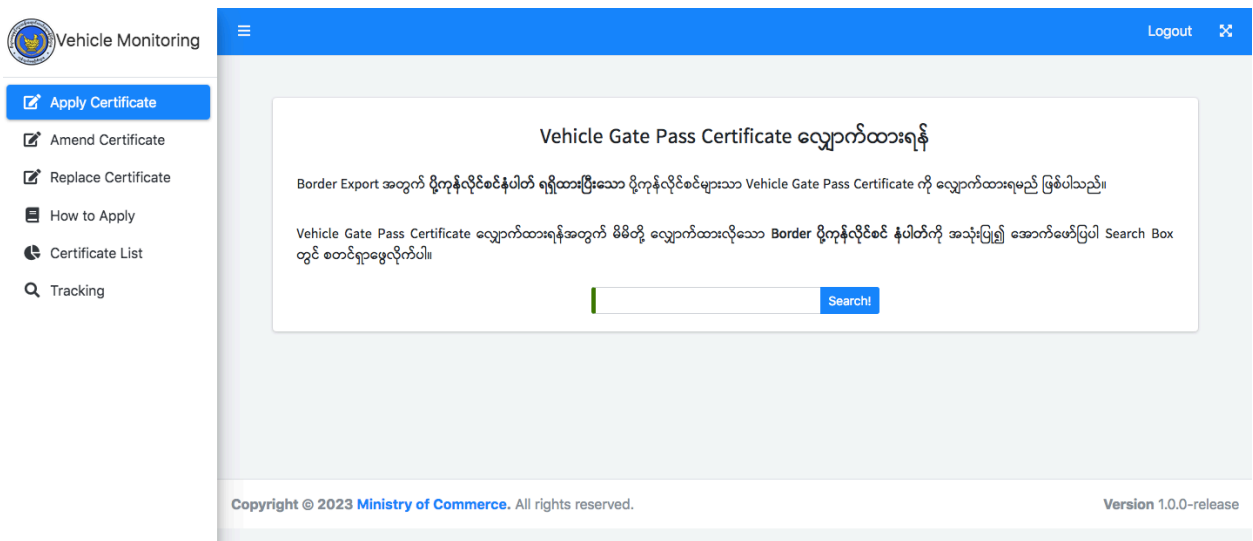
Vehicle Monitoring

Apply Certificate
Amend Certificate
Replace Certificate
How to Apply
Certificate List
Tracking

Logout

Vehicle Gate Pass Certificate လျှောက်ထားရန်

Border Export အတွက် ပို့ကုန်လိုင်စင်နံပါတ် ရရှိထားပြီးသော ပို့ကုန်လိုင်စင်များသာ Vehicle Gate Pass Certificate ကို လျှောက်ထားရမည် ဖြစ်ပါသည်။

Vehicle Gate Pass Certificate လျှောက်ထားရန်အတွက် မိမိတို့ လျှောက်ထားလိုသော Border ပို့ကုန်လိုင်စင် နံပါတ်ကို အသုံးပြု၍ အောက်ဖော်ပြပါ Search Box တွင် စတင်ရှာဖွေလိုက်ပါ။

Search!

Copyright © 2023 Ministry of Commerce. All rights reserved.

Version 1.0.0-release